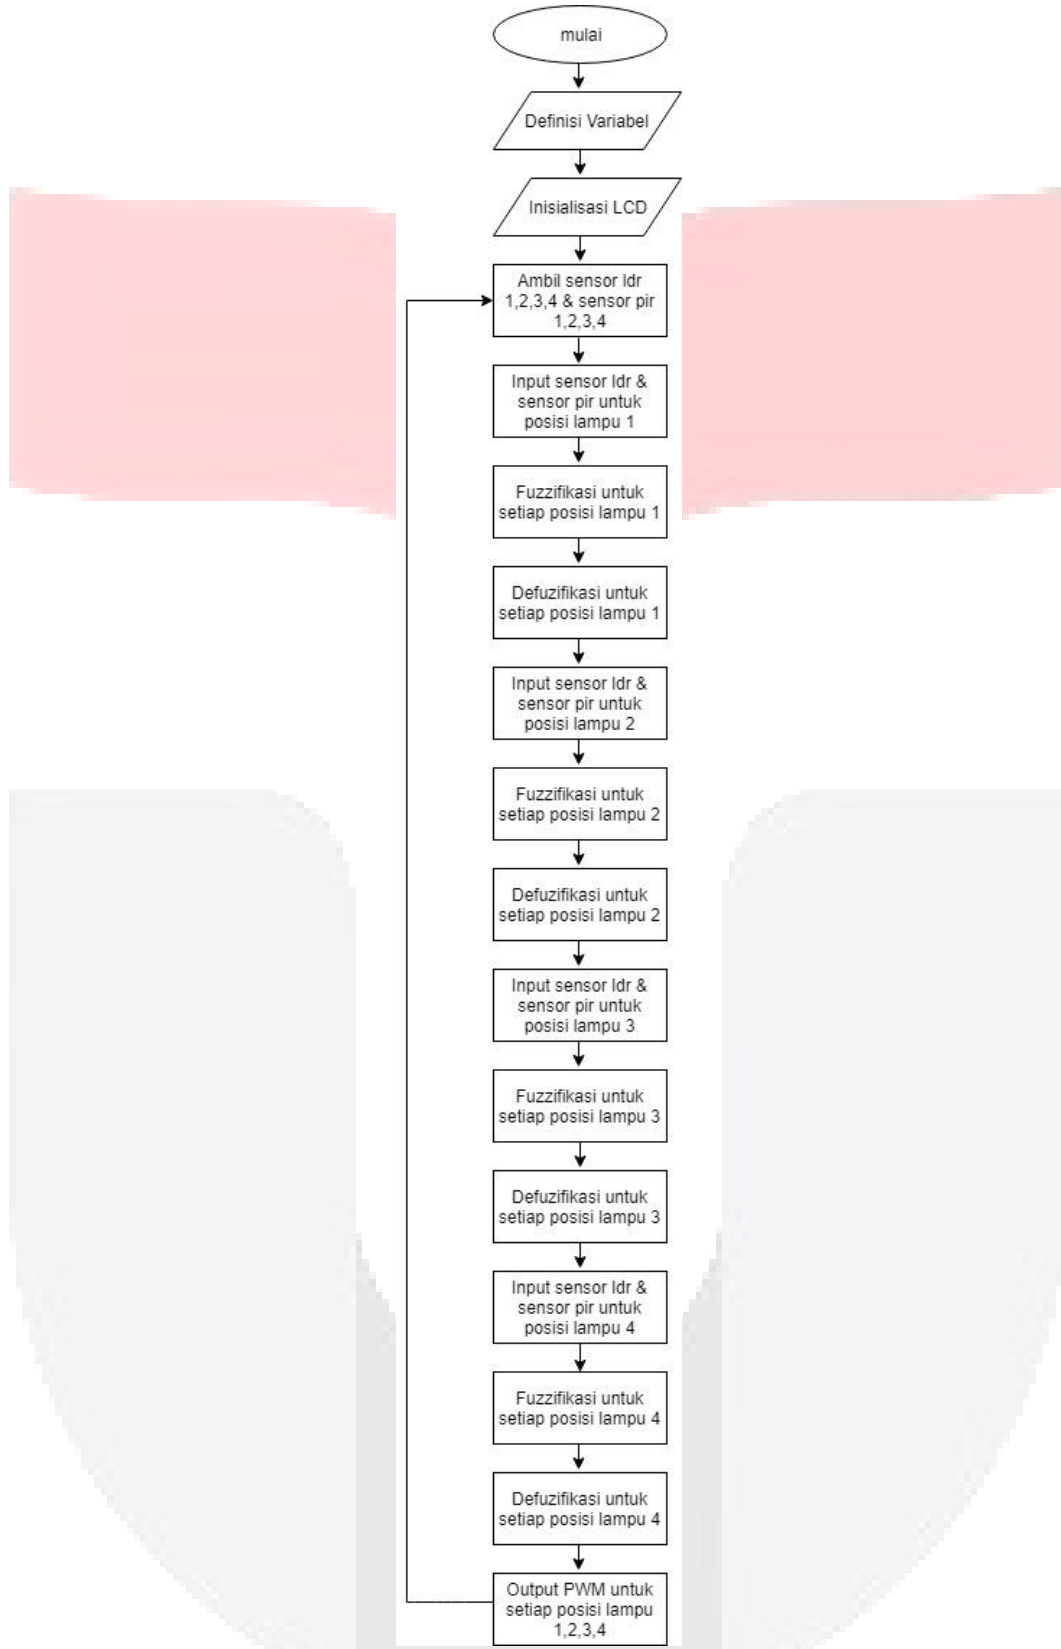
mulai

Definisi Variabel

Inisialisasi LCD

Ambil sensor ldr 1,2,3,4 & sensor pir 1,2,3,4

Input sensor ldr & sensor pir untuk posisi lampu 1

Fuzzifikasi untuk setiap posisi lampu 1

Defuzifikasi untuk setiap posisi lampu 1

Input sensor ldr & sensor pir untuk posisi lampu 2

Fuzzifikasi untuk setiap posisi lampu 2

Defuzifikasi untuk setiap posisi lampu 2

Input sensor ldr & sensor pir untuk posisi lampu 3

Fuzzifikasi untuk setiap posisi lampu 3

Defuzifikasi untuk setiap posisi lampu 3

Input sensor ldr & sensor pir untuk posisi lampu 4

Fuzzifikasi untuk setiap posisi lampu 4

Defuzifikasi untuk setiap posisi lampu 4

Output PWM untuk setiap posisi lampu 1,2,3,4